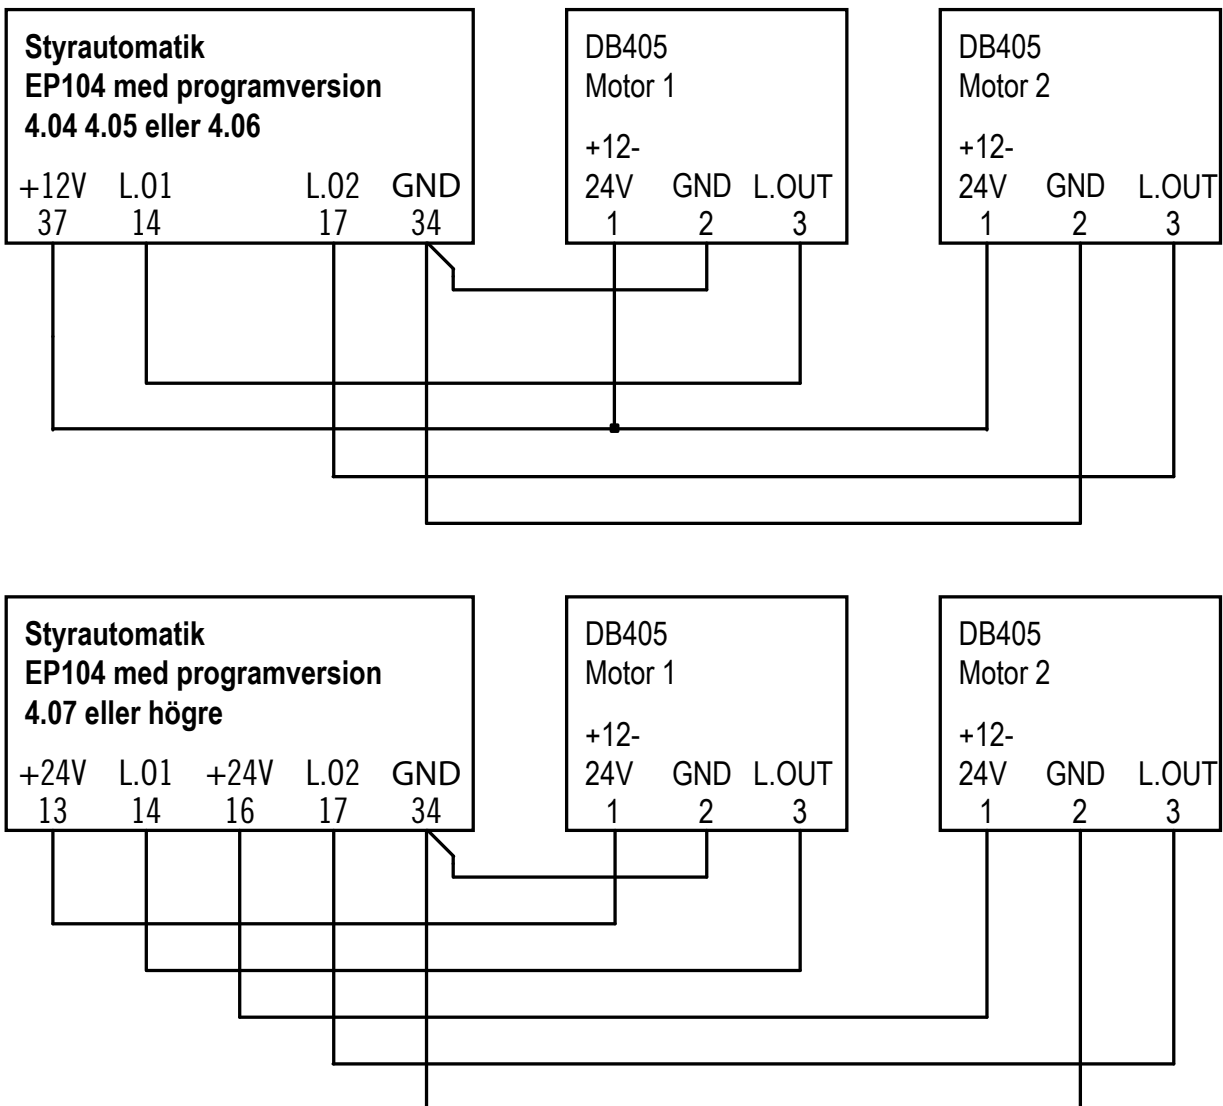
Styrautomatik
EP104 med programversion
4.04 4.05 eller 4.06

+12V 37
L.01 14
L.02 17
GND 34

DB405
Motor 1

+12-24V 1
GND 2
L.OUT 3

DB405
Motor 2

+12-24V 1
GND 2
L.OUT 3

Styrautomatik
EP104 med programversion
4.07 eller högre

+24V 13
L.01 14
+24V 16
L.02 17
GND 34

DB405
Motor 1

+12-24V 1
GND 2
L.OUT 3

DB405
Motor 2

+12-24V 1
GND 2
L.OUT 3